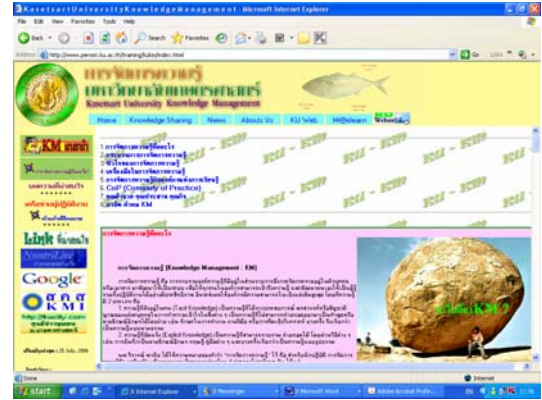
KasetsartUniversityKnowledgeManagement - Microsoft Internet Explorer

File Edit View Favorites Tools Help

Back Search Favorites

Address http://www.person.ku.ac.th/training/kukm/index.html

Go Links

การจัดการความรู้ มหาวิทยาลัยเกษตรศาสตร์
Kasetsart University Knowledge Management

Home Knowledge Sharing News About Us KU Web M@ilwearn Webboard

KM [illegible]

Link

Google

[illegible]

1. การจัดการความรู้คืออะไร
2. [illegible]
3. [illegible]
4. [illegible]
5. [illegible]
6. CoP (Community of Practice)
7. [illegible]
8. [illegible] KM

การจัดการความรู้คืออะไร

การจัดการความรู้ (Knowledge Management : KM)

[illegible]

อะไรคือKM ?

Done

Internet

start

3 Internet Explorer

3 Messenger

Microsoft Word

Adobe Acrobat Profe...

EN

11:36